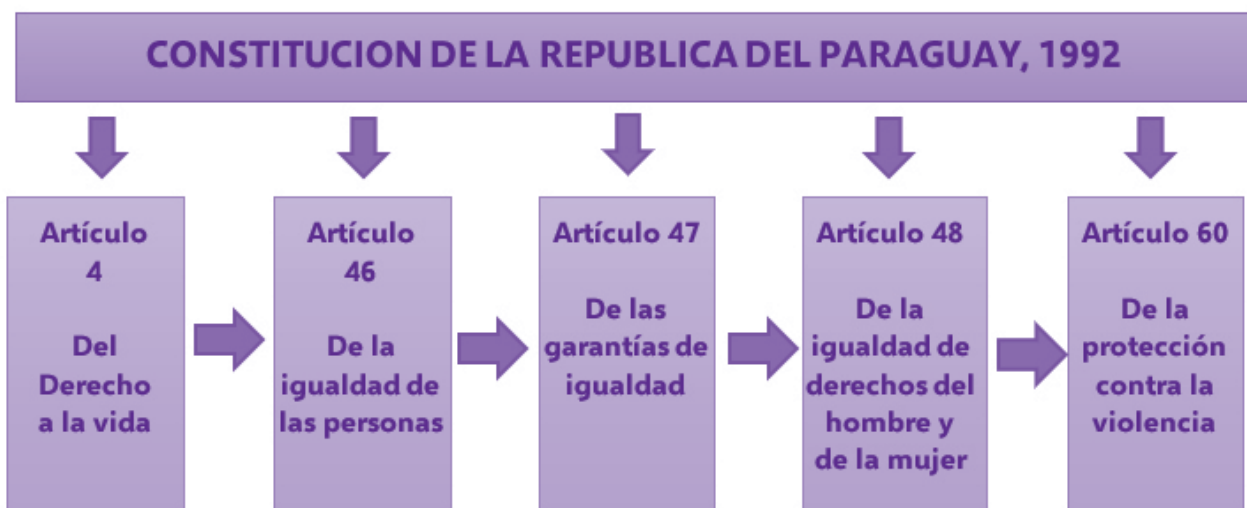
CONSTITUCION DE LA REPUBLICA DEL PARAGUAY, 1992

Artículo 4

Del Derecho a la vida

Artículo 46

De la igualdad de las personas

Artículo 47

De las garantías de igualdad

Artículo 48

De la igualdad de derechos del hombre y de la mujer

Artículo 60

De la protección contra la violencia